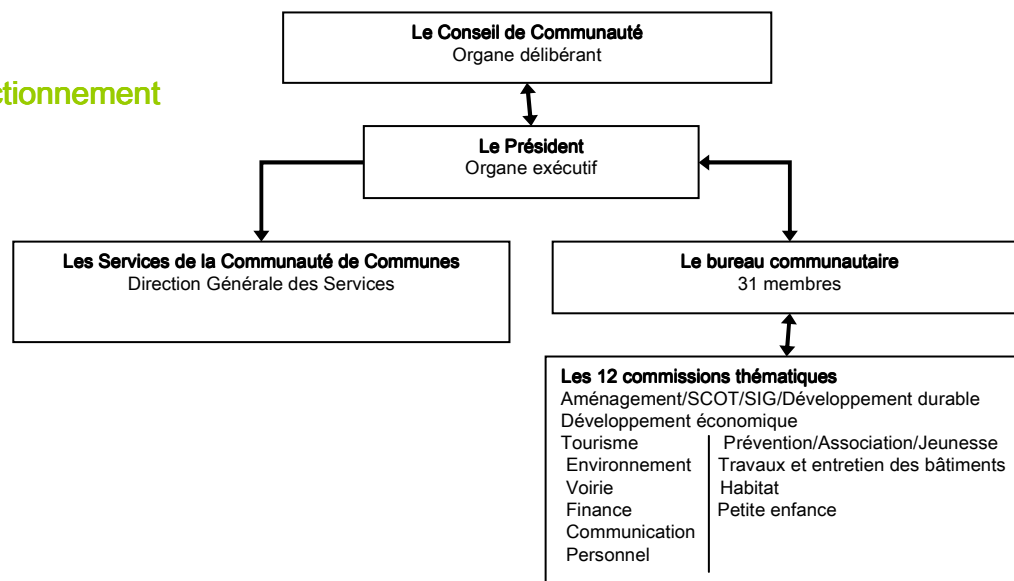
ctionnement

Le Conseil de Communauté
Organe délibérant

Le Président
Organe exécutif

Les Services de la Communauté de Communes
Direction Générale des Services

Le bureau communautaire
31 membres

Les 12 commissions thématiques
Aménagement/SCOT/SIG/Développement durable
Développement économique
Tourisme
Environnement
Voirie
Finance
Communication
Personnel
Prévention/Association/Jeunesse
Travaux et entretien des bâtiments
Habitat
Petite enfance